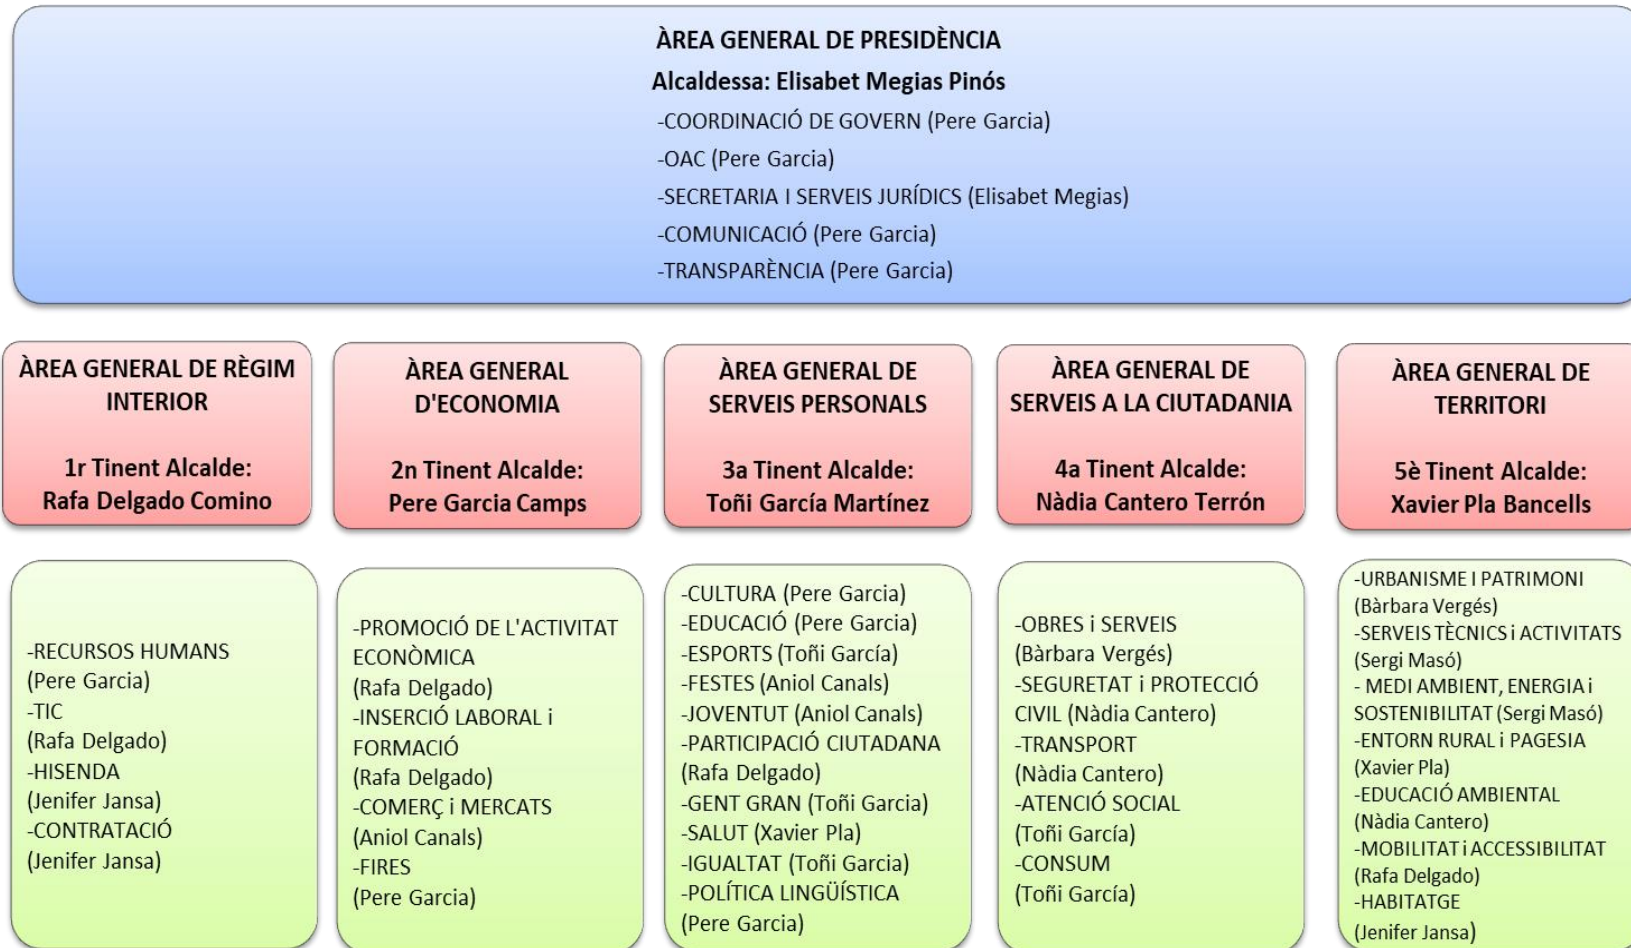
ÀREA GENERAL DE PRESIDÈNCIA
Alcaldessa: Elisabet Megias Pinós
-COORDINACIÓ DE GOVERN (Pere Garcia)
-OAC (Pere Garcia)
-SECRETARIA I SERVEIS JURÍDICS (Elisabet Megias)
-COMUNICACIÓ (Pere Garcia)
-TRANSPARÈNCIA (Pere Garcia)

ÀREA GENERAL DE RÈGIM INTERIOR

1r Tinent Alcalde: Rafa Delgado Comino

-RECURSOS HUMANS (Pere Garcia)
-TIC (Rafa Delgado)
-HISENDA (Jenifer Jansa)
-CONTRATACIÓ (Jenifer Jansa)

ÀREA GENERAL D'ECONOMIA

2n Tinent Alcalde: Pere Garcia Camps

-PROMOCIÓ DE L'ACTIVITAT ECONÒMICA (Rafa Delgado)
-INSERCIÓ LABORAL i FORMACIÓ (Rafa Delgado)
-COMERÇ i MERCATS (Aniol Canals)
-FIRES (Pere Garcia)

ÀREA GENERAL DE SERVEIS PERSONALS

3a Tinent Alcalde: Toñi García Martínez

-CULTURA (Pere Garcia)
-EDUCACIÓ (Pere Garcia)
-ESPORTS (Toñi García)
-FESTES (Aniol Canals)
-JOVENTUT (Aniol Canals)
-PARTICIPACIÓ CIUTADANA (Rafa Delgado)
-GENT GRAN (Toñi Garcia)
-SALUT (Xavier Pla)
-IGUALTAT (Toñi Garcia)
-POLÍTICA LINGÜÍSTICA (Pere Garcia)

ÀREA GENERAL DE SERVEIS A LA CIUTADANIA

4a Tinent Alcalde: Nàdia Cantero Terrón

-OBRES i SERVEIS (Bàrbara Vergés)
-SEGURETAT i PROTECCIÓ CIVIL (Nàdia Cantero)
-TRANSPORT (Nàdia Cantero)
-ATENCIÓ SOCIAL (Toñi García)
-CONSUM (Toñi García)

ÀREA GENERAL DE TERRITORI

5è Tinent Alcalde: Xavier Pla Bancells

-URBANISME I PATRIMONI (Bàrbara Vergés)
-SERVEIS TÈCNICS i ACTIVITATS (Sergi Masó)
- MEDI AMBIENT, ENERGIA i SOSTENIBILITAT (Sergi Masó)
-ENTORN RURAL i PAGESIA (Xavier Pla)
-EDUCACIÓ AMBIENTAL (Nàdia Cantero)
-MOBILITAT i ACCESSIBILITAT (Rafa Delgado)
-HABITATGE (Jenifer Jansa)